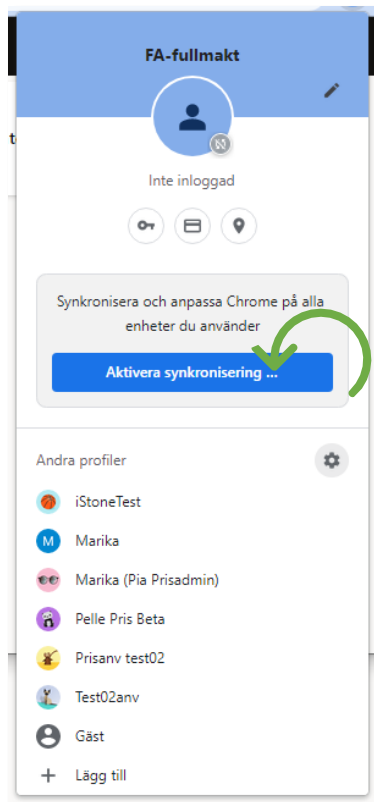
FA-fullmakt

Inte inloggad

Synkronisera och anpassa Chrome på alla enheter du använder

Aktivera synkronisering ...

Andra profiler

iStoneTest

M Marika

Marika (Pia Prisadmin)

Pelle Pris Beta

Prisanv test02

Test02anv

Gäst

Lägg till